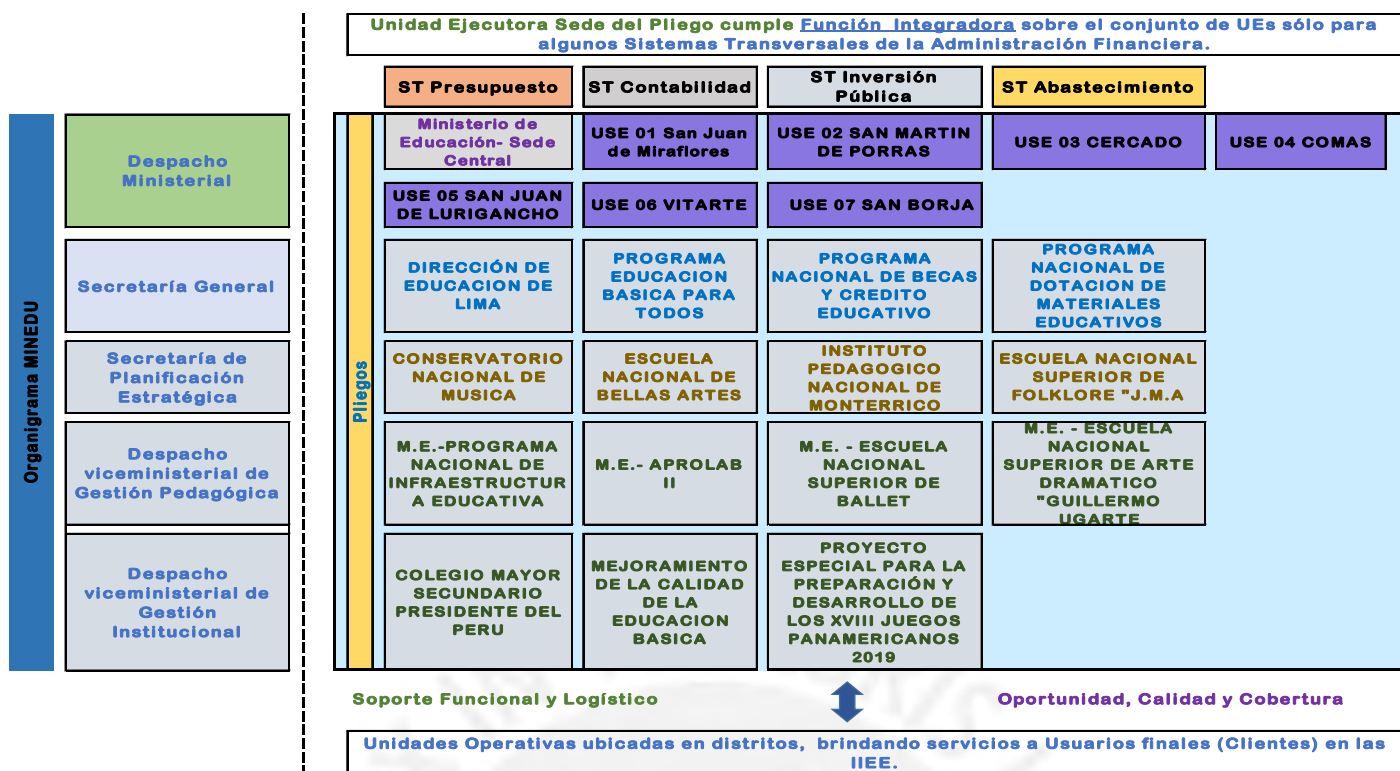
Unidad Ejecutora Sede del Pliego cumple Función Integradora sobre el conjunto de UEs sólo para algunos Sistemas Transversales de la Administración Financiera.

ST Presupuesto

ST Contabilidad

ST Inversión Pública

ST Abastecimiento

Organigrama MINEDU

Despacho Ministerial

Secretaría General

Secretaría de Planificación Estratégica

Despacho viceministerial de Gestión Pedagógica

Despacho viceministerial de Gestión Institucional

Pliegos

Ministerio de Educación- Sede Central

USE 01 San Juan de Miraflores

USE 02 SAN MARTIN DE PORRAS

USE 03 CERCADO

USE 04 COMAS

USE 05 SAN JUAN DE LURIGANCHO

USE 06 VITARTE

USE 07 SAN BORJA

DIRECCIÓN DE EDUCACION DE LIMA

PROGRAMA EDUCACION BASICA PARA TODOS

PROGRAMA NACIONAL DE BECAS Y CREDITO EDUCATIVO

PROGRAMA NACIONAL DE DOTACION DE MATERIALES EDUCATIVOS

CONSERVATORIO NACIONAL DE MUSICA

ESCUELA NACIONAL DE BELLAS ARTES

INSTITUTO PEDAGOGICO NACIONAL DE MONTERRICO

ESCUELA NACIONAL SUPERIOR DE FOLKLORE "J.M.A

M.E.-PROGRAMA NACIONAL DE INFRAESTRUCTURA EDUCATIVA

M.E.- APROLAB II

M.E. - ESCUELA NACIONAL SUPERIOR DE BALLET

M.E. - ESCUELA NACIONAL SUPERIOR DE ARTE DRAMATICO "GUILLERMO UGARTE

COLEGIO MAYOR SECUNDARIO PRESIDENTE DEL PERU

MEJORAMIENTO DE LA CALIDAD DE LA EDUCACION BASICA

PROYECTO ESPECIAL PARA LA PREPARACIÓN Y DESARROLLO DE LOS XVIII JUEGOS PANAMERICANOS 2019

Soporte Funcional y Logístico

Oportunidad, Calidad y Cobertura

Unidades Operativas ubicadas en distritos, brindando servicios a Usuarios finales (Clientes) en las IIEE.